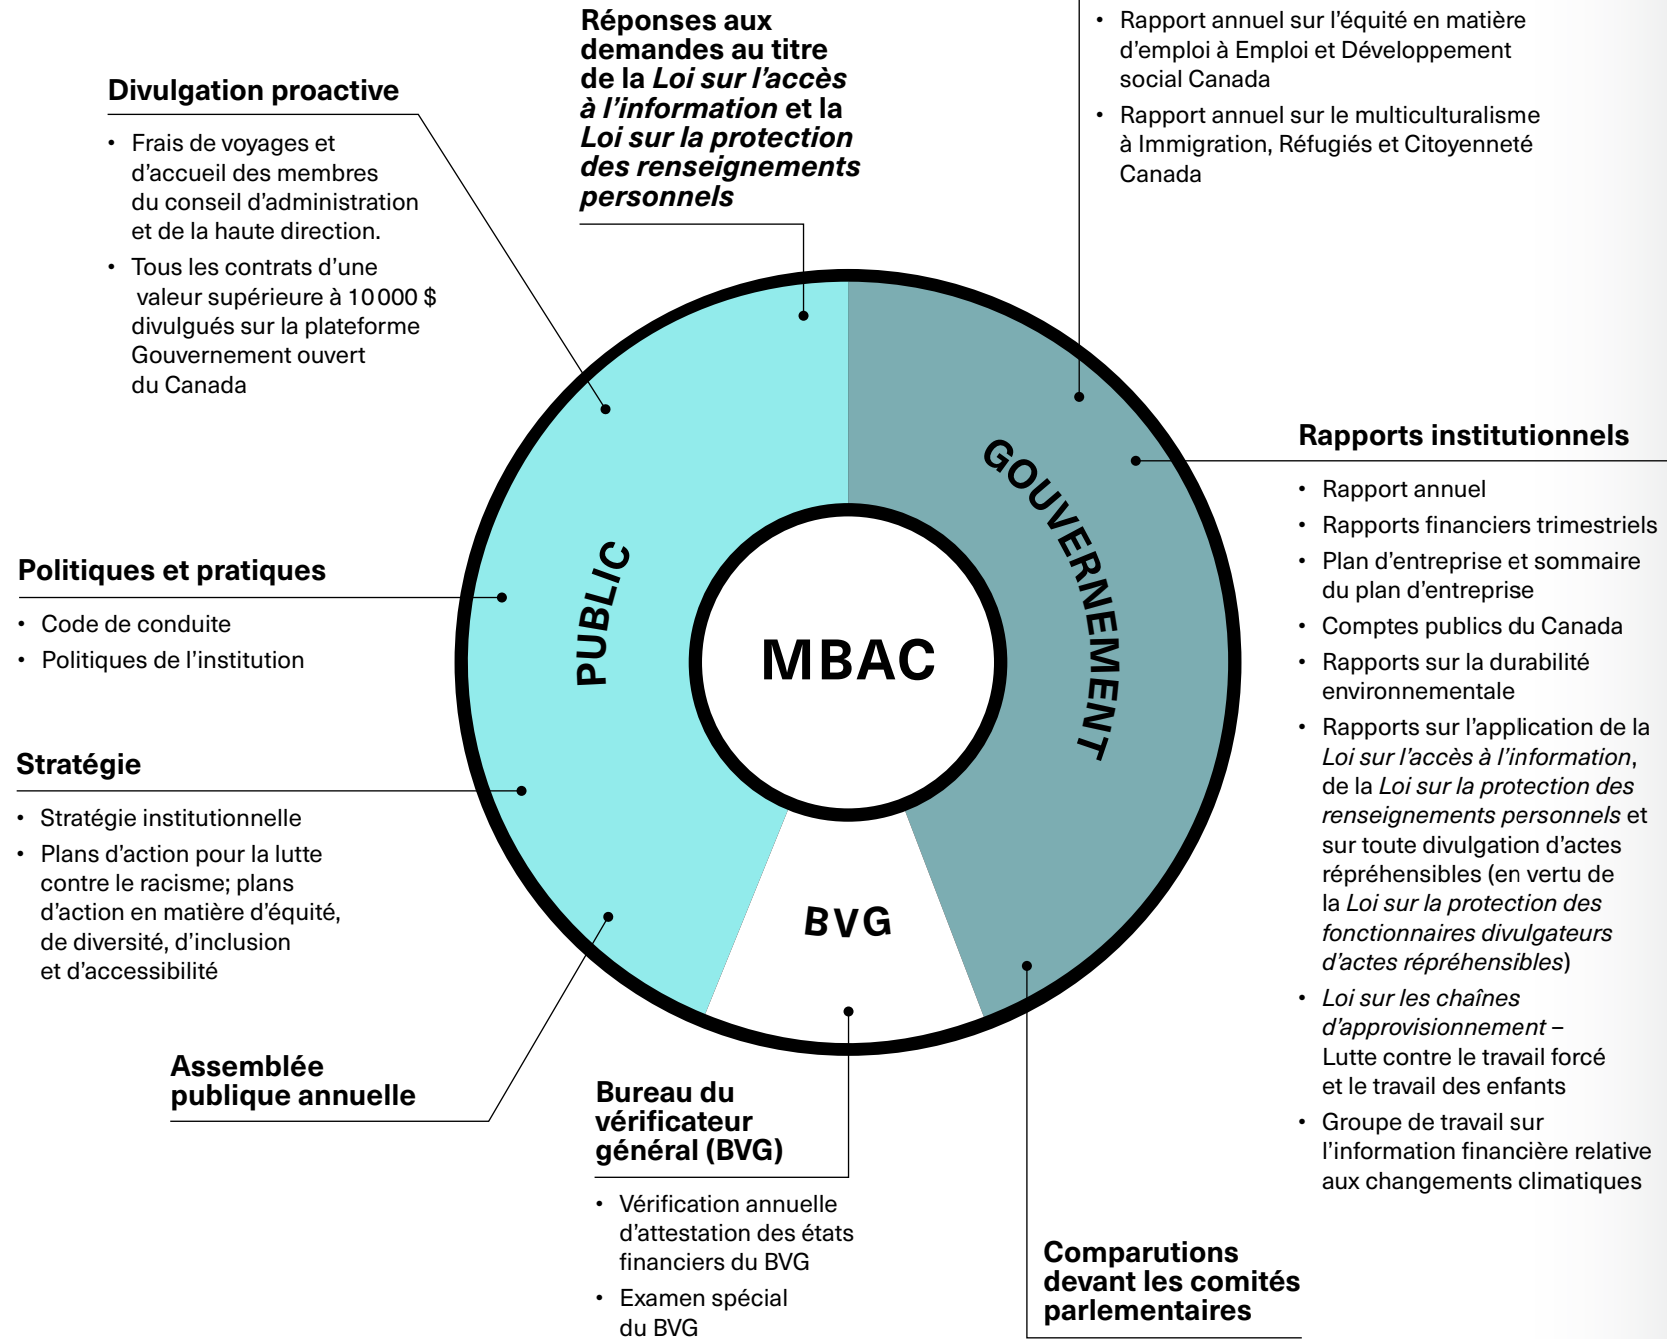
Divulgation proactive

- Frais de voyages et d’accueil des membres du conseil d’administration et de la haute direction.
- Tous les contrats d’une valeur supérieure à 10 000 $ divulgués sur la plateforme Gouvernement ouvert du Canada

Réponses aux demandes au titre de la *Loi sur l’accès à l’information* et la *Loi sur la protection des renseignements personnels*

- Rapport annuel sur l’équité en matière d’emploi à Emploi et Développement social Canada
- Rapport annuel sur le multiculturalisme à Immigration, Réfugiés et Citoyenneté Canada

Rapports institutionnels

- Rapport annuel
- Rapports financiers trimestriels
- Plan d’entreprise et sommaire du plan d’entreprise
- Comptes publics du Canada
- Rapports sur la durabilité environnementale
- Rapports sur l’application de la *Loi sur l’accès à l’information*, de la *Loi sur la protection des renseignements personnels* et sur toute divulgation d’actes répréhensibles (en vertu de la *Loi sur la protection des fonctionnaires divulgateurs d’actes répréhensibles*)
- *Loi sur les chaînes d’approvisionnement* – Lutte contre le travail forcé et le travail des enfants
- Groupe de travail sur l’information financière relative aux changements climatiques

PUBLIC

GOUVERNEMENT

MBAC

BVG

Politiques et pratiques

- Code de conduite
- Politiques de l’institution

Stratégie

- Stratégie institutionnelle
- Plans d’action pour la lutte contre le racisme; plans d’action en matière d’équité, de diversité, d’inclusion et d’accessibilité

Assemblée publique annuelle

Bureau du vérificateur général (BVG)

- Vérification annuelle d’attestation des états financiers du BVG
- Examen spécial du BVG

Comparutions devant les comités parlementaires